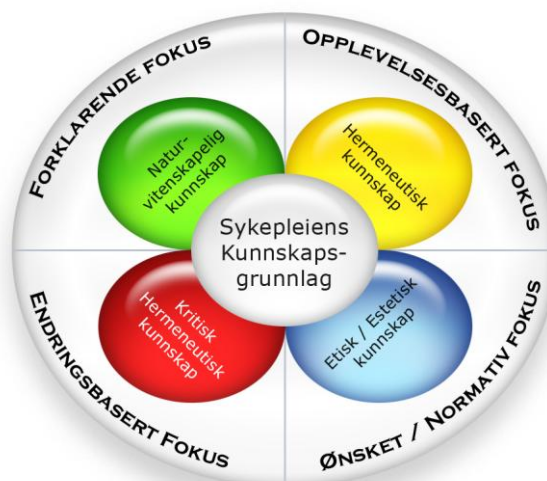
Forklarende fokus

Opplevelsesbasert fokus

Endringsbasert Fokus

Ønsket / Normativ fokus

Natur-vitenskapelig kunnskap

Hermeneutisk kunnskap

Sykepleiens Kunnskaps-grunnlag

Kritisk Hermeneutisk kunnskap

Etisk / Estetisk kunnskap